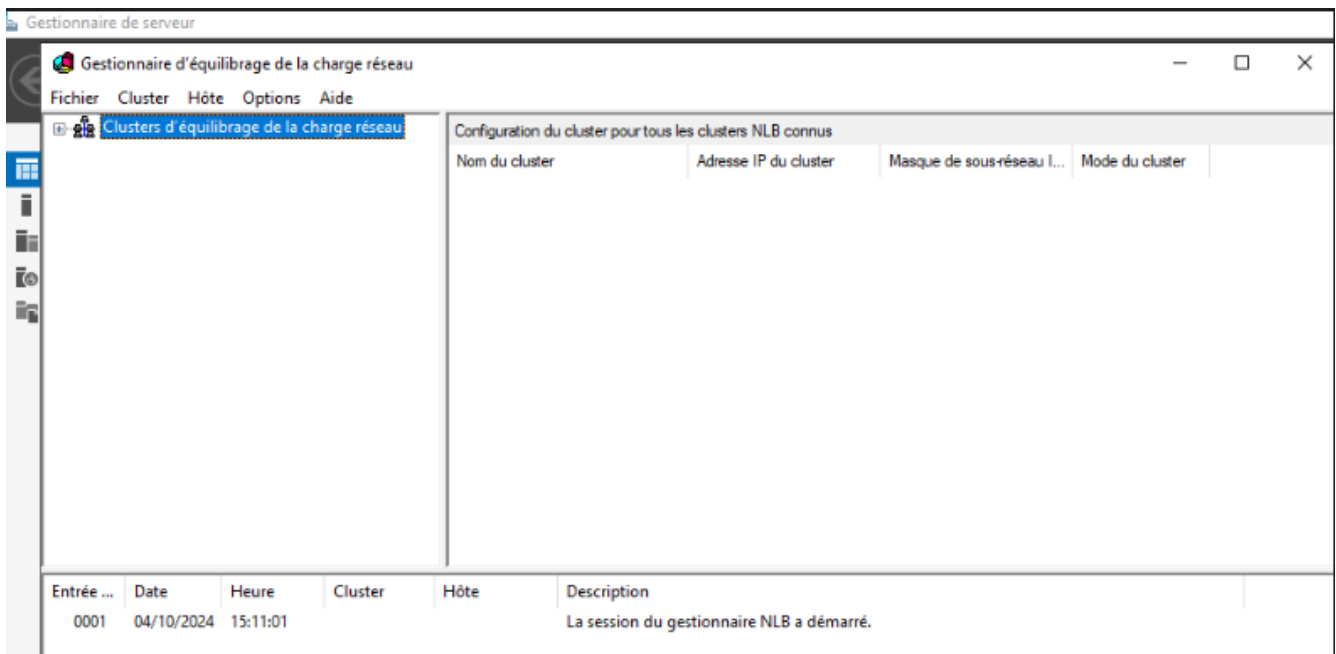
Gestionnaire de serveur

Gestionnaire d'équilibrage de la charge réseau

Fichier Cluster Hôte Options Aide

Clusters d'équilibrage de la charge réseau

Configuration du cluster pour tous les clusters NLB connus

| Nom du cluster | Adresse IP du cluster | Masque de sous-réseau I... | Mode du cluster |
|---|---|---|---|

| Entrée ... | Date | Heure | Cluster | Hôte | Description |
|---|---|---|---|---|---|
| 0001 | 04/10/2024 | 15:11:01 | | | La session du gestionnaire NLB a démarré. |